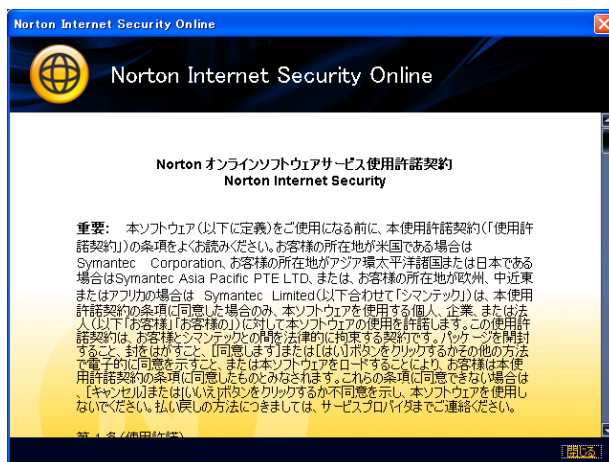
Norton Internet Security Online

Norton Internet Security Online

Norton オンラインソフトウェアサービス使用許諾契約
Norton Internet Security

重要: 本ソフトウェア(以下に定義)をご使用になる前に、本使用許諾契約(「使用許諾契約」)の条項をよくお読みください。お客様の所在地が米国である場合は Symantec Corporation、お客様の所在地がアジア環太平洋諸国または日本である場合はSymantec Asia Pacific PTE LTD、または、お客様の所在地が欧州、中近東またはアフリカの場合は Symantec Limited(以下合わせて「シマンテック」)は、本使用許諾契約の条項に同意した場合のみ、本ソフトウェアを使用する個人、企業、または法人(以下「お客様」「お客様の」)に対して本ソフトウェアの使用を許諾します。この使用許諾契約は、お客様とシマンテックとの間を法律的に拘束する契約です。パッケージを開封すること、封をはがすこと、[同意します]または[はい]ボタンをクリックするかその他の方法で電子的に同意を示すこと、または本ソフトウェアをロードすることにより、お客様は本使用許諾契約の条項に同意したものとみなされます。これらの条項に同意できない場合は、[キャンセル]または[いいえ]ボタンをクリックするか不同意を示し、本ソフトウェアを使用しないでください。払い戻しの方法につきましては、サービスプロバイダまでご連絡ください。

第 1 条 (使用許諾)

閉じる